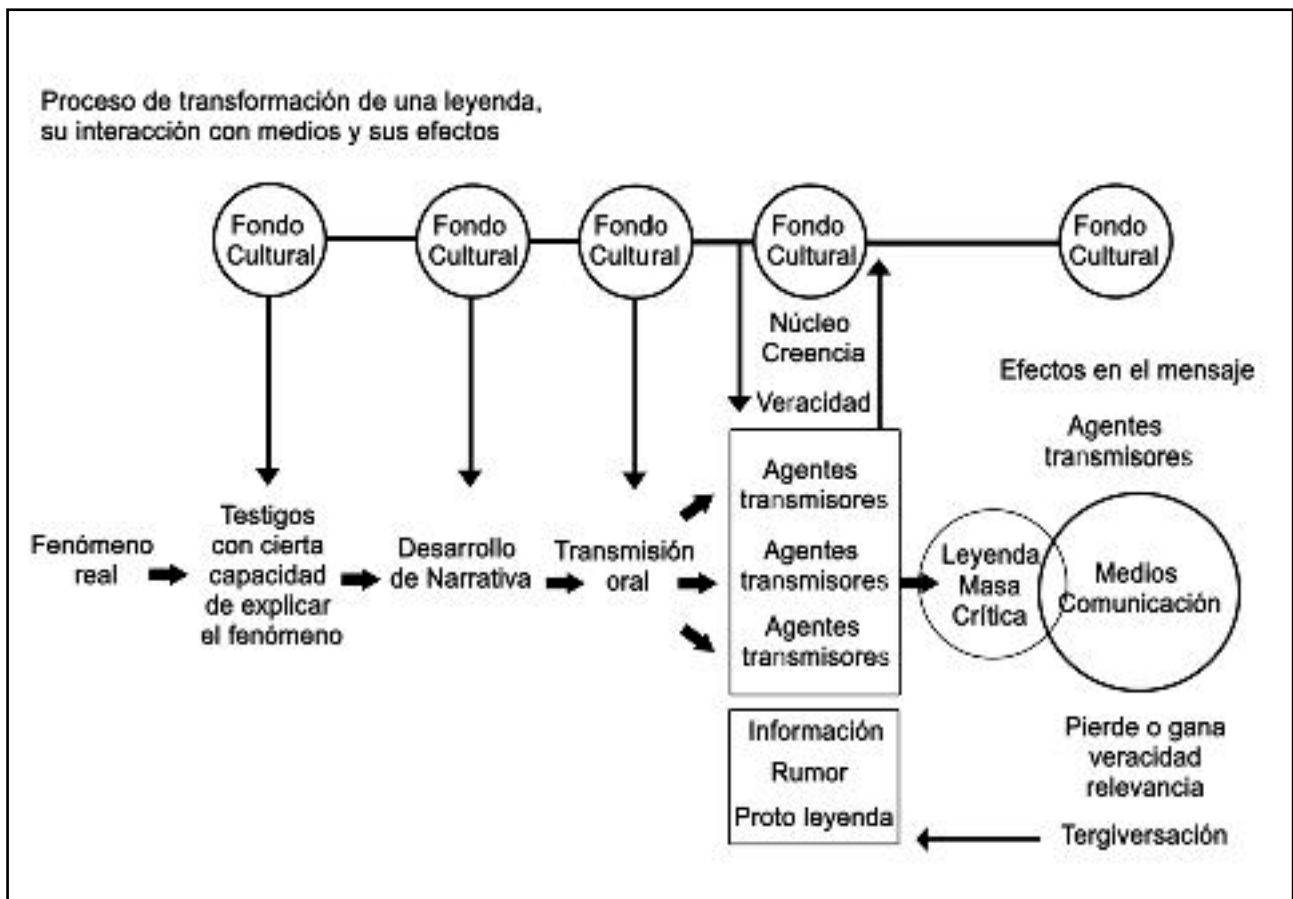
Proceso de transformación de una leyenda, su interacción con medios y sus efectos

Fondo Cultural

Fondo Cultural

Fondo Cultural

Fondo Cultural

Fondo Cultural

Núcleo
Creencia
Veracidad

Efectos en el mensaje

Agentes transmisores

Fenómeno real

Testigos con cierta capacidad de explicar el fenómeno

Desarrollo de Narrativa

Transmisión oral

Agentes transmisores

Agentes transmisores

Agentes transmisores

Leyenda Masa Crítica

Medios Comunicación

Información

Rumor

Proto leyenda

Pierde o gana veracidad relevancia

Tergiversación